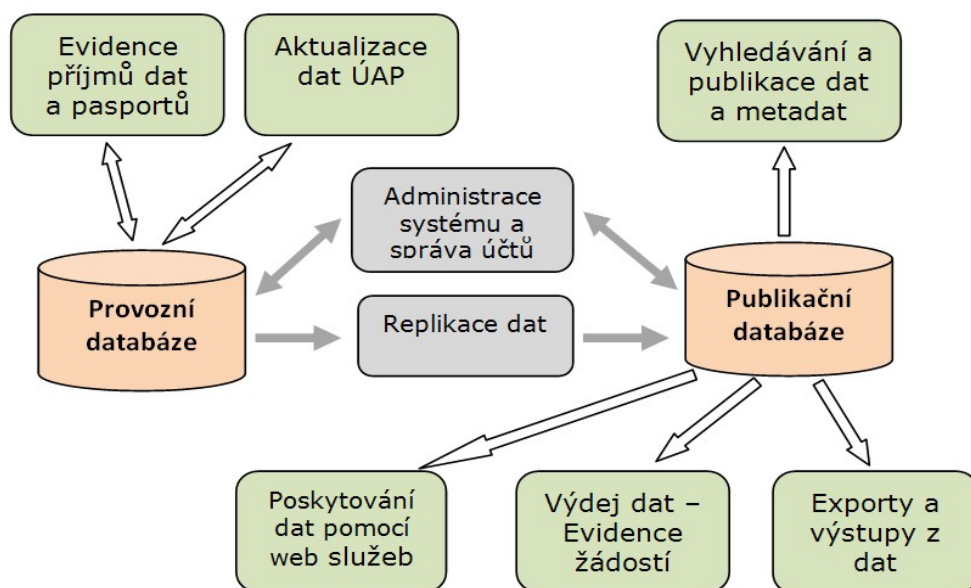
Evidence příjmů dat a pasportů

Aktualizace dat ÚAP

Vyhledávání a publikace dat a metadat

Administrace systému a správa účtů

Provozní databáze

Replikace dat

Publikační databáze

Poskytování dat pomocí web služeb

Výdej dat – Evidence žádostí

Exporty a výstupy z dat